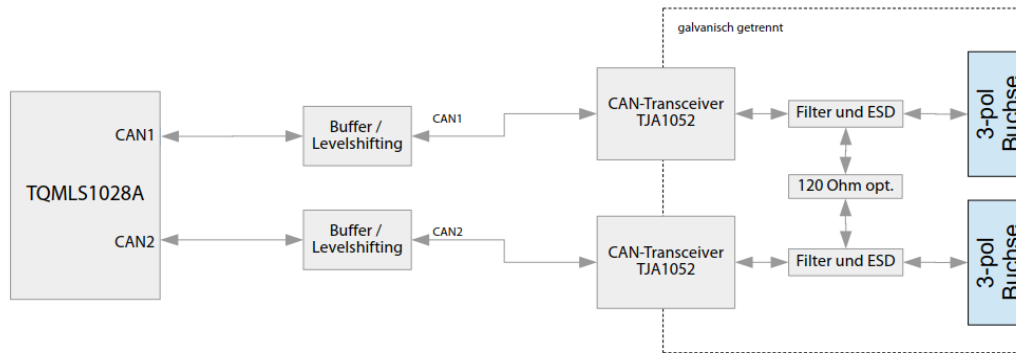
galvanisch getrennt

TQMLS1028A

CAN1

CAN2

Buffer / Levelshifting

CAN1

Buffer / Levelshifting

CAN2

CAN-Transceiver TJA1052

CAN-Transceiver TJA1052

Filter und ESD

120 Ohm opt.

Filter und ESD

3-pol Buchse

3-pol Buchse